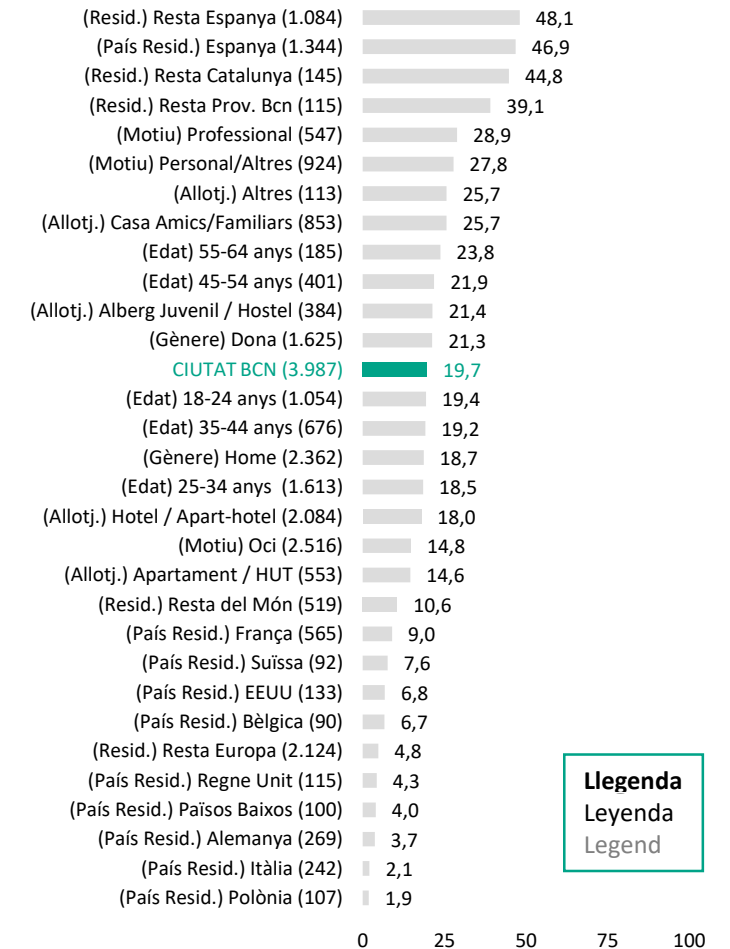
| | |
|---|---|
| (Resid.) Resta Espanya (1.084) | 48,1 |
| (País Resid.) Espanya (1.344) | 46,9 |
| (Resid.) Resta Catalunya (145) | 44,8 |
| (Resid.) Resta Prov. Bcn (115) | 39,1 |
| (Motiu) Professional (547) | 28,9 |
| (Motiu) Personal/Altres (924) | 27,8 |
| (Allotj.) Altres (113) | 25,7 |
| (Allotj.) Casa Amics/Familiars (853) | 25,7 |
| (Edat) 55-64 anys (185) | 23,8 |
| (Edat) 45-54 anys (401) | 21,9 |
| (Allotj.) Alberg Juvenil / Hostel (384) | 21,4 |
| (Gènere) Dona (1.625) | 21,3 |
| CIUTAT BCN (3.987) | 19,7 |
| (Edat) 18-24 anys (1.054) | 19,4 |
| (Edat) 35-44 anys (676) | 19,2 |
| (Gènere) Home (2.362) | 18,7 |
| (Edat) 25-34 anys (1.613) | 18,5 |
| (Allotj.) Hotel / Apart-hotel (2.084) | 18,0 |
| (Motiu) Oci (2.516) | 14,8 |
| (Allotj.) Apartament / HUT (553) | 14,6 |
| (Resid.) Resta del Món (519) | 10,6 |
| (País Resid.) França (565) | 9,0 |
| (País Resid.) Suïssa (92) | 7,6 |
| (País Resid.) EEUU (133) | 6,8 |
| (País Resid.) Bèlgica (90) | 6,7 |
| (Resid.) Resta Europa (2.124) | 4,8 |
| (País Resid.) Regne Unit (115) | 4,3 |
| (País Resid.) Països Baixos (100) | 4,0 |
| (País Resid.) Alemanya (269) | 3,7 |
| (País Resid.) Itàlia (242) | 2,1 |
| (País Resid.) Polònia (107) | 1,9 |

0 25 50 75 100

**Llegenda**
Leyenda
Legend